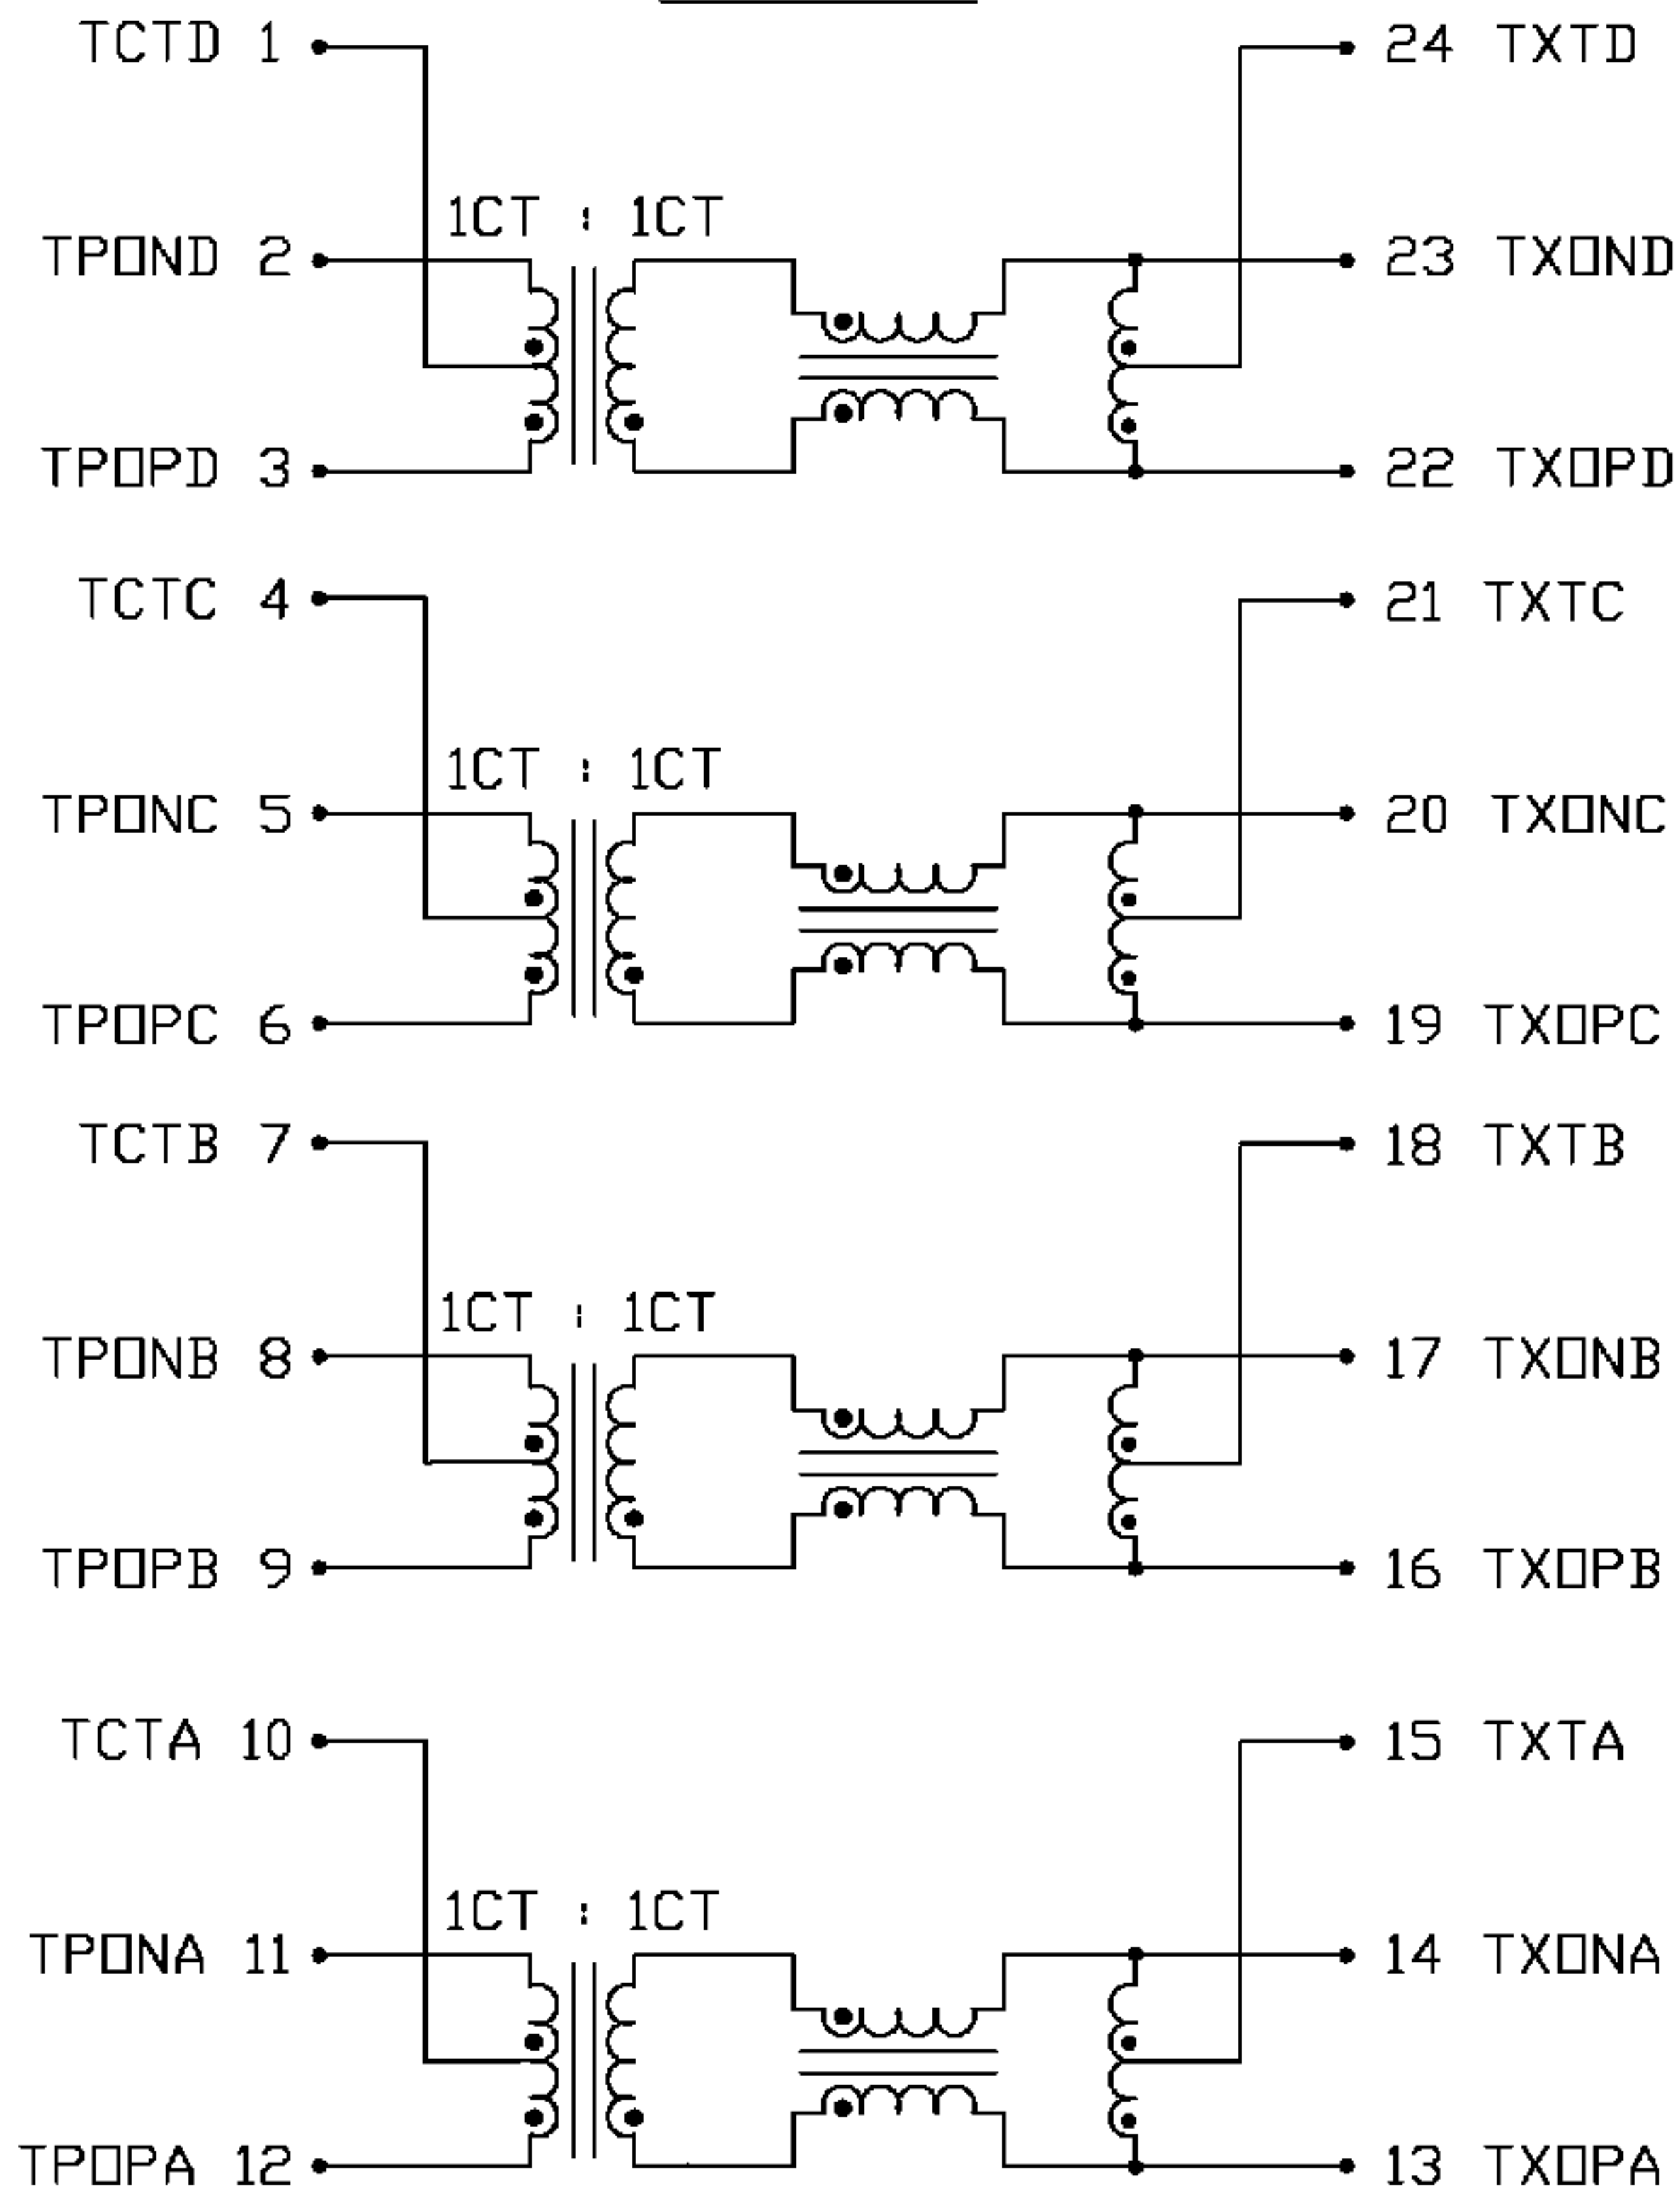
TCTD 1
24 TXTD
1CT : 1CT
TPOND 2
23 TXOND
TPOPD 3
22 TXOPD
TCTC 4
21 TXTC
1CT : 1CT
TPONC 5
20 TXONC
TPOPC 6
19 TXOPC
TCTB 7
18 TXTB
1CT : 1CT
TPONB 8
17 TXONB
TPOPB 9
16 TXOPB
TCTA 10
15 TXTA
1CT : 1CT
TPONA 11
14 TXONA
TPOPA 12
13 TXOPA